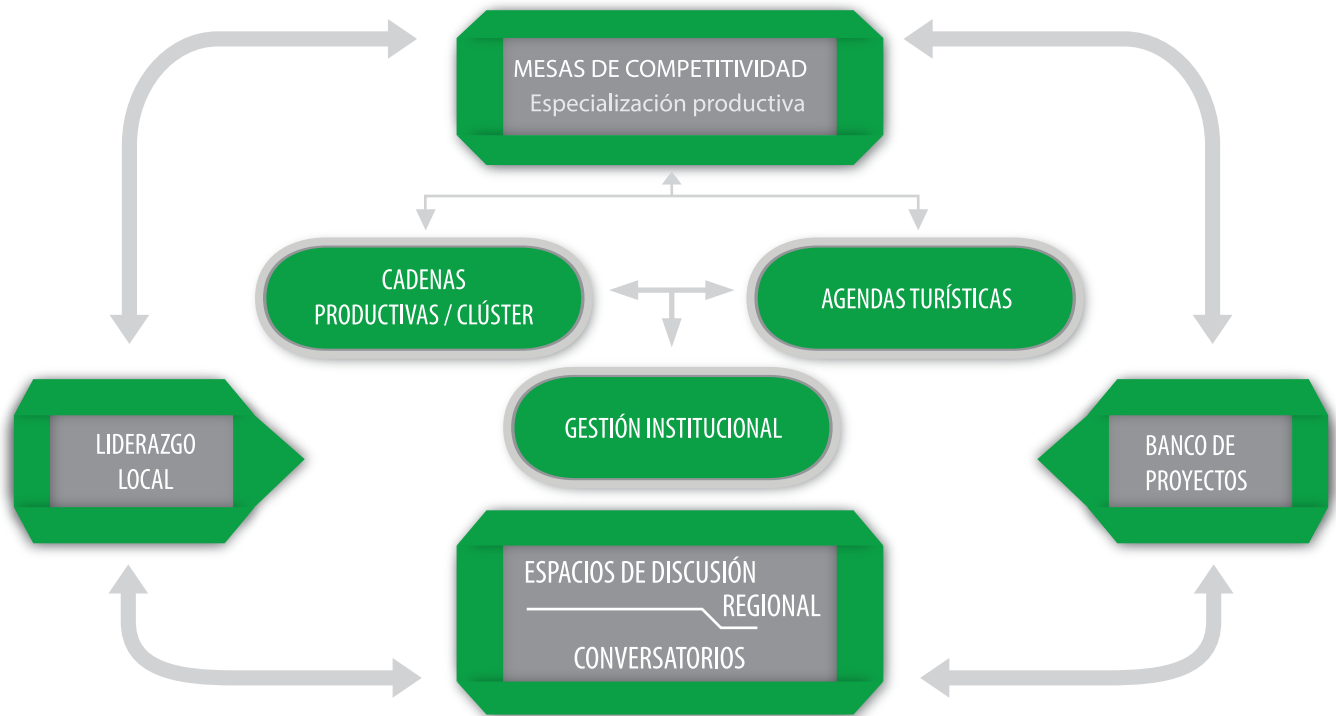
MESAS DE COMPETITIVIDAD
Especialización productiva

CADENAS PRODUCTIVAS / CLÚSTER

AGENDAS TURÍSTICAS

GESTIÓN INSTITUCIONAL

LIDERAZGO LOCAL

BANCO DE PROYECTOS

ESPACIOS DE DISCUSIÓN REGIONAL

CONVERSATORIOS